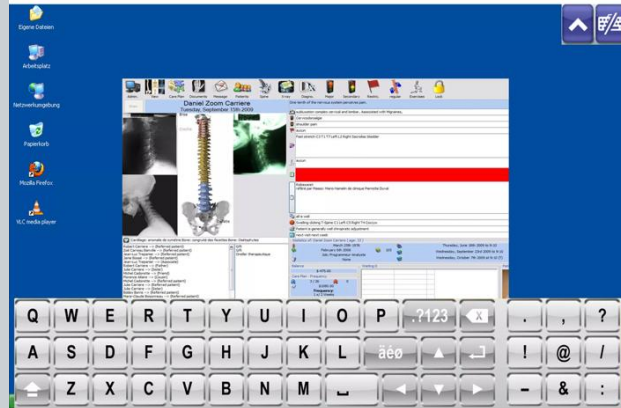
Eigene Dateien

Arbeitsplatz

Netzwerkumgebung

Papierkorb

Mozilla Firefox

VLC media player

Daniel Zoom Carriere

Tuesday, September 15th 2009

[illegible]

Q W E R T Y U I O P .?123

A S D F G H J K L äéø

Z X C V B N M

. , ?

! @ /

- & :